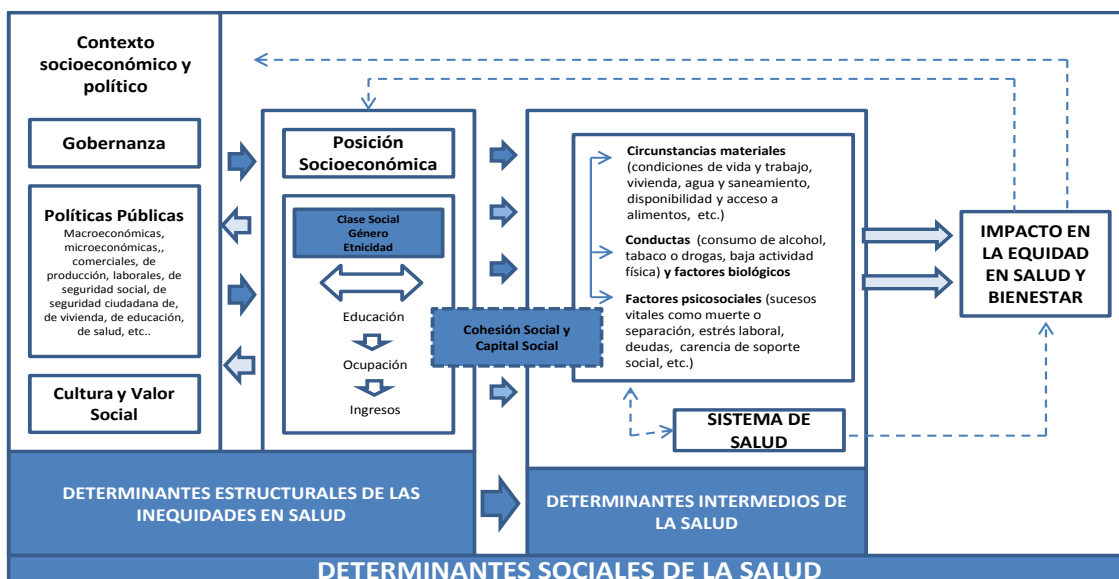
Contexto socioeconómico y político

Gobernanza

Políticas Públicas
Macroeconómicas, microeconómicas,, comerciales, de producción, laborales, de seguridad social, de seguridad ciudadana de, de vivienda, de educación, de salud, etc..

Cultura y Valor Social

Posición Socioeconómica

Clase Social
Género
Etnicidad

Educación

Ocupación

Ingresos

Cohesión Social y Capital Social

Circunstancias materiales (condiciones de vida y trabajo, vivienda, agua y saneamiento, disponibilidad y acceso a alimentos, etc.)

Conductas (consumo de alcohol, tabaco o drogas, baja actividad física) y factores biológicos

Factores psicosociales (sucesos vitales como muerte o separación, estrés laboral, deudas, carencia de soporte social, etc.)

SISTEMA DE SALUD

IMPACTO EN LA EQUIDAD EN SALUD Y BIENESTAR

DETERMINANTES ESTRUCTURALES DE LAS INEQUIDADES EN SALUD

DETERMINANTES INTERMEDIOS DE LA SALUD

DETERMINANTES SOCIALES DE LA SALUD